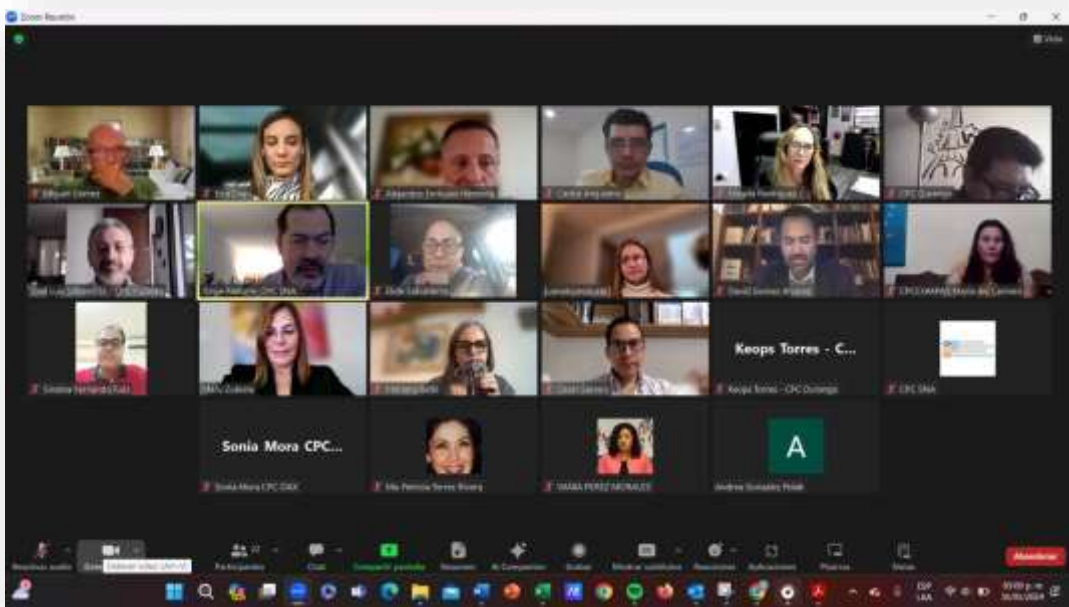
Zoom Reunión

Vista

Miguel Gómez

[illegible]

Alejandro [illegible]

Carlos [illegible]

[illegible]

CPC Durango

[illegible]

Jorge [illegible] CPC SNA

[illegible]

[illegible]

David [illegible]

CPC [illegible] María del Carmen

Silvana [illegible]

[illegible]

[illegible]

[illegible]

Keops Torres - C...

Keops Torres - CPC Durango

CPC SNA

Sonia Mora CPC...

Sonia Mora CPC OAX

Ma. Patricia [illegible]

MARIA PEREZ MORALES

A

Andrea González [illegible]

Reactivar audio

Detener video (Alt+V)

Participantes

Chat

Compartir pantalla

Resumen

AI Companion

Grabar

Mostrar subtítulos

Reacciones

Aplicaciones

Pizarras

Notas

Abandonar

ESP LAA

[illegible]